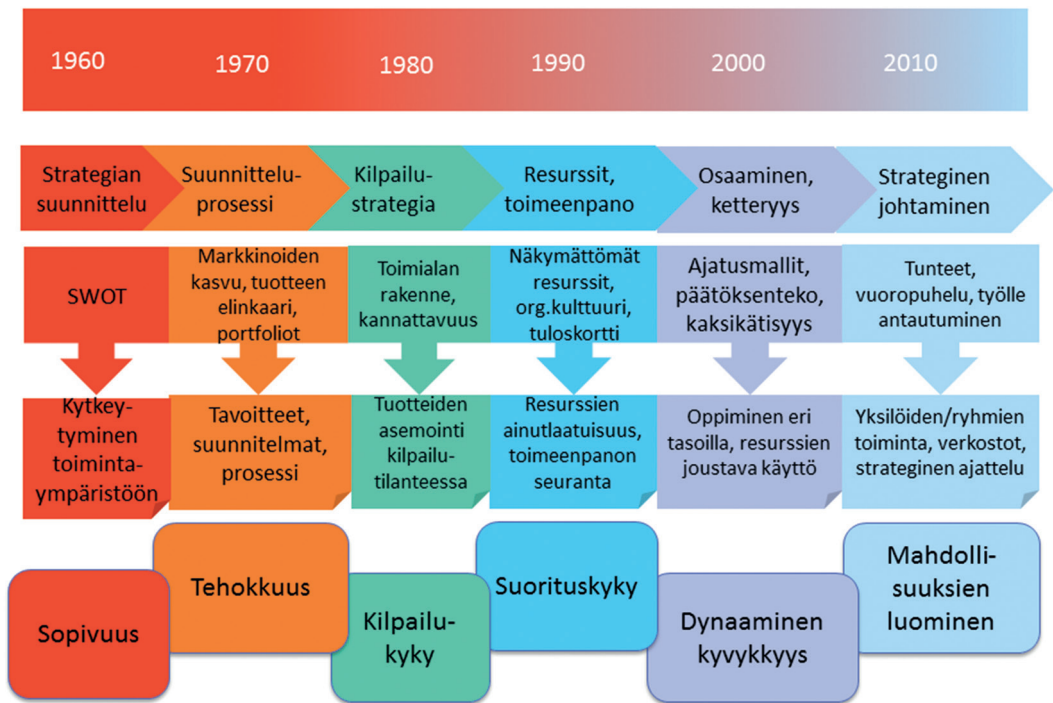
1960 1970 1980 1990 2000 2010

Strategian suunnittelu

Suunnitteluprosessi

Kilpailustrategia

Resurssit, toimeenpano

Osaaminen, ketteryys

Strateginen johtaminen

SWOT

Markkinoiden kasvu, tuotteen elinkaari, portfoliot

Toimialan rakenne, kannattavuus

Näkymättömät resurssit, org.kulttuuri, tuloskortti

Ajatusmallit, päätöksenteko, kaksikätisyys

Tunteet, vuoropuhelu, työlle antautuminen

Kytkeytyminen toimintaympäristöön

Tavoitteet, suunnitelmat, prosessi

Tuotteiden asemointi kilpailutilanteessa

Resurssien ainutlaatuisuus, toimeenpanon seuranta

Oppiminen eri tasoilla, resurssien joustava käyttö

Yksilöiden/ryhmien toiminta, verkostot, strateginen ajattelu

Sopivuus

Tehokkuus

Kilpailukyky

Suorituskyky

Dynaaminen kyvykkyys

Mahdollisuuksien luominen